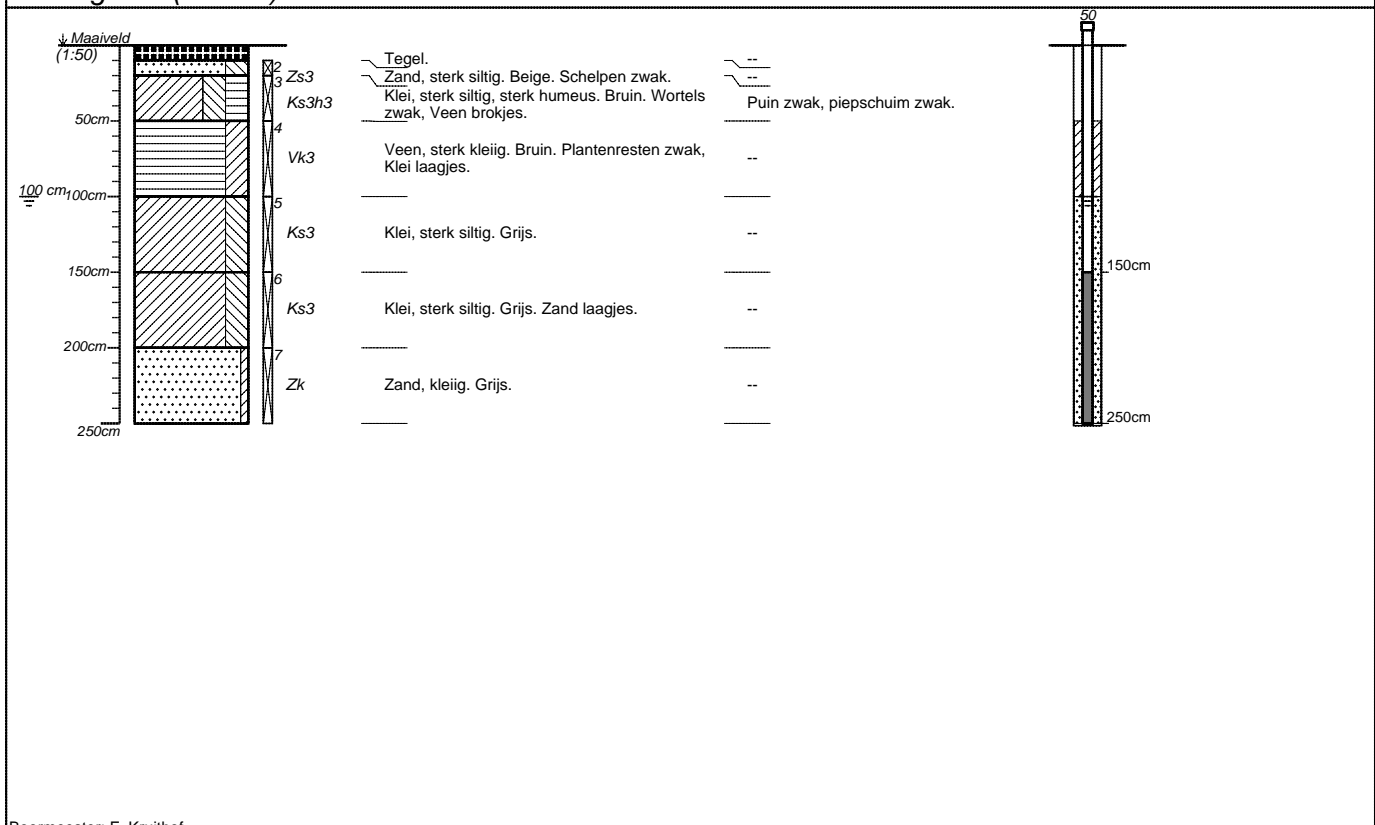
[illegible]

Maaiveld
(1:50)

50cm
100 cm 100cm
150cm
200cm
250cm

2 Zs3
3 Ks3h3
4 Vk3
5 Ks3
6 Ks3
7 Zk

Tegel.
Zand, sterk siltig. Beige. Schelpen zwak.
Klei, sterk siltig, sterk humeus. Bruin. Wortels zwak, Veen brokjes.
Veen, sterk kleiig. Bruin. Plantenresten zwak, Klei laagjes.
Klei, sterk siltig. Grijs.
Klei, sterk siltig. Grijs. Zand laagjes.
Zand, kleiig. Grijs.

--
--
Puin zwak, piepschuim zwak.
--
--
--
--

50
150cm
250cm

Boormeester: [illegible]